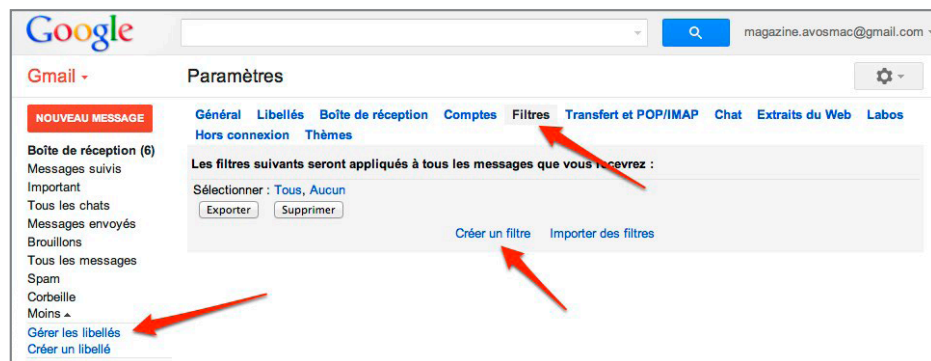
Google

magazine.avosmac@gmail.com

Gmail ▾

Paramètres

NOUVEAU MESSAGE

Boîte de réception (6)
Messages suivis
Important
Tous les chats
Messages envoyés
Brouillons
Tous les messages
Spam
Corbeille
Moins ▴
Gérer les libellés
Créer un libellé

Général Libellés Boîte de réception Comptes Filtres Transfert et POP/IMAP Chat Extraits du Web Labos Hors connexion Thèmes

Les filtres suivants seront appliqués à tous les messages que vous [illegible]cevez :

Sélectionner : Tous, Aucun

Exporter Supprimer

Créer un filtre Importer des filtres